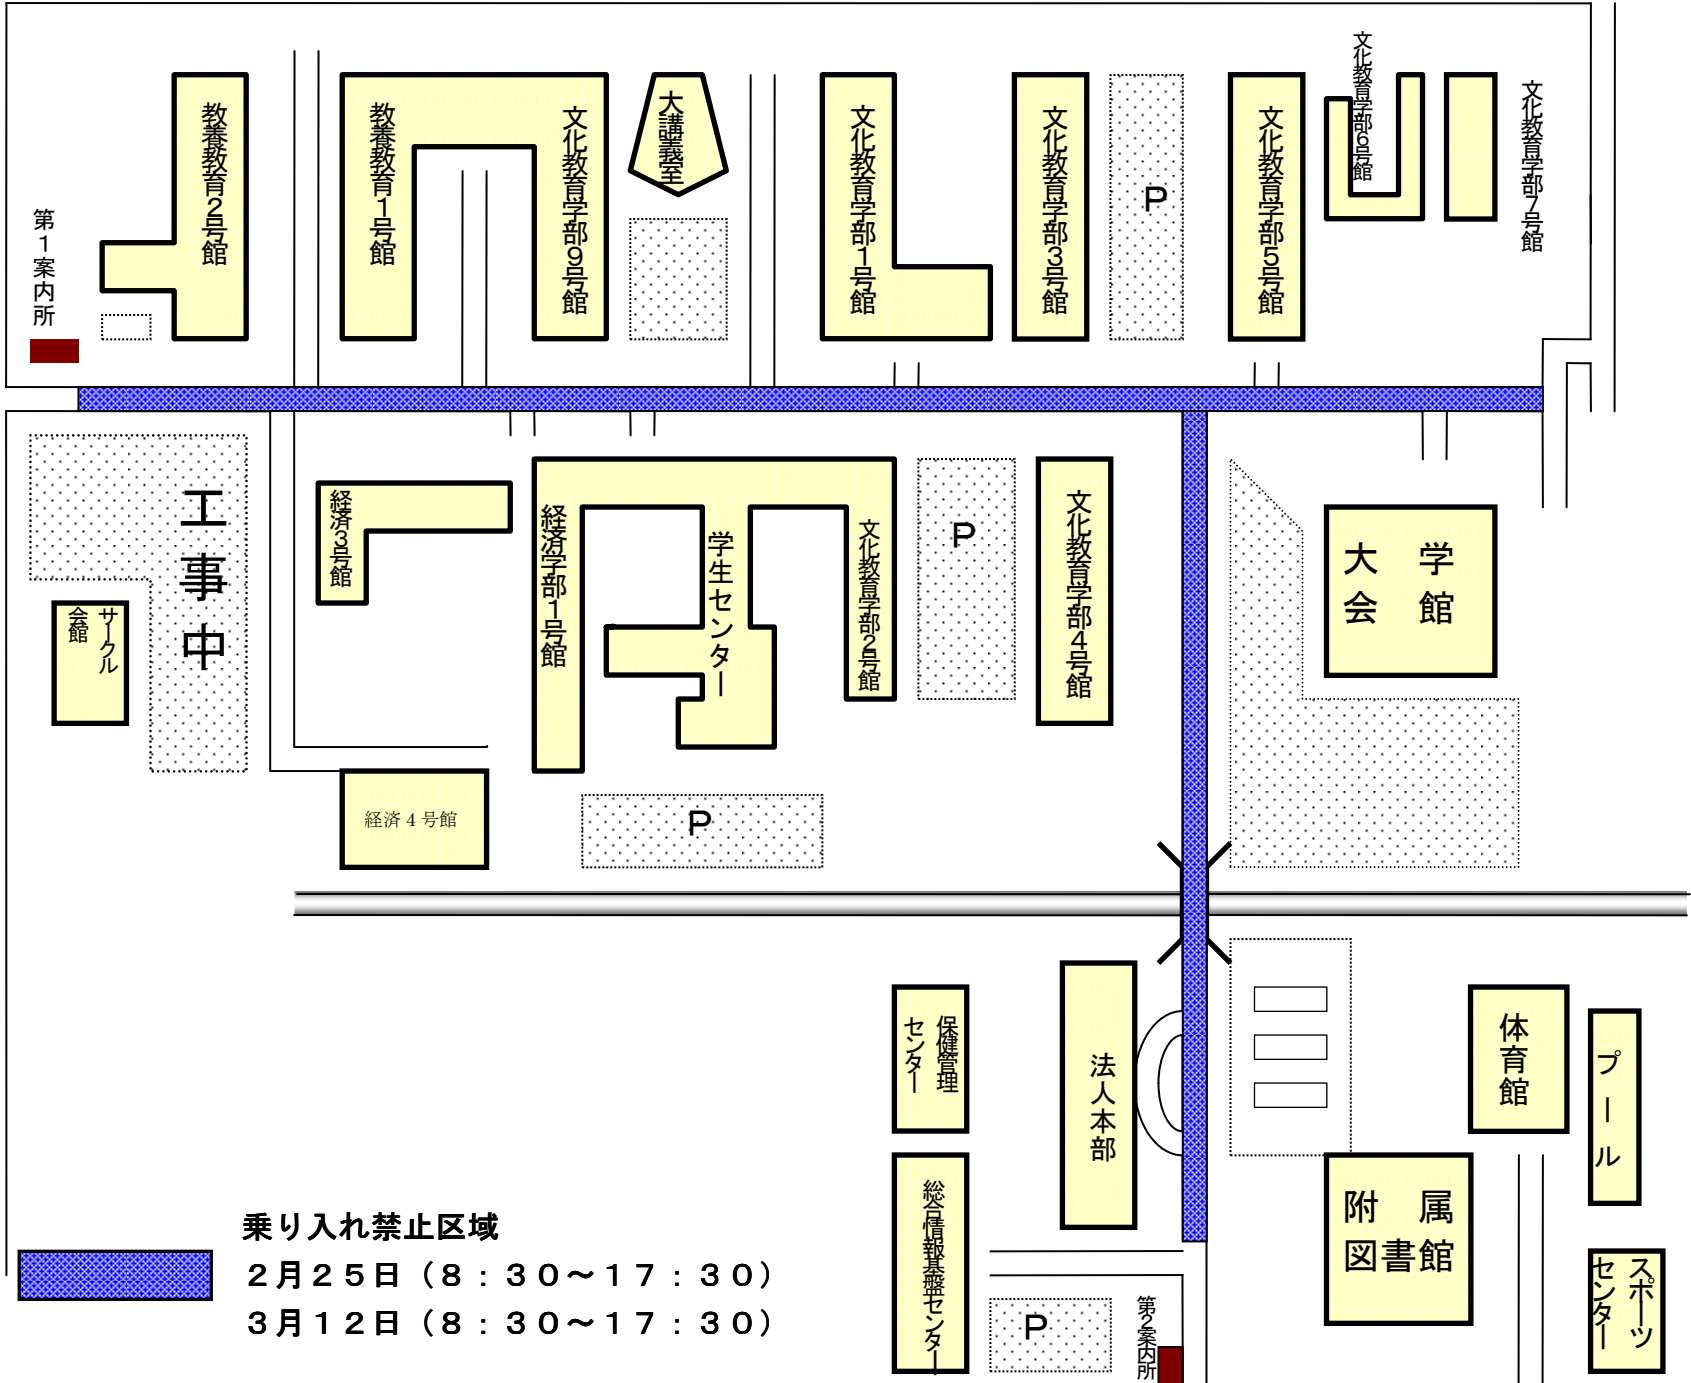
第1案内所

教養教育2号館

教養教育1号館

文化教育学部9号館

大講義室

文化教育学部1号館

文化教育学部3号館

P

文化教育学部5号館

文化教育学部6号館

文化教育学部7号館

工事中

サークル会館

経済3号館

経済学部1号館

学生センター

文化教育学部2号館

P

文化教育学部4号館

大学会館

経済４号館

P

保健管理センター

法人本部

体育館

プール

附属図書館

総合情報基盤センター

P

第2案内所

スポーツセンター

乗り入れ禁止区域
２月２５日（８：３０～１７：３０）
３月１２日（８：３０～１７：３０）